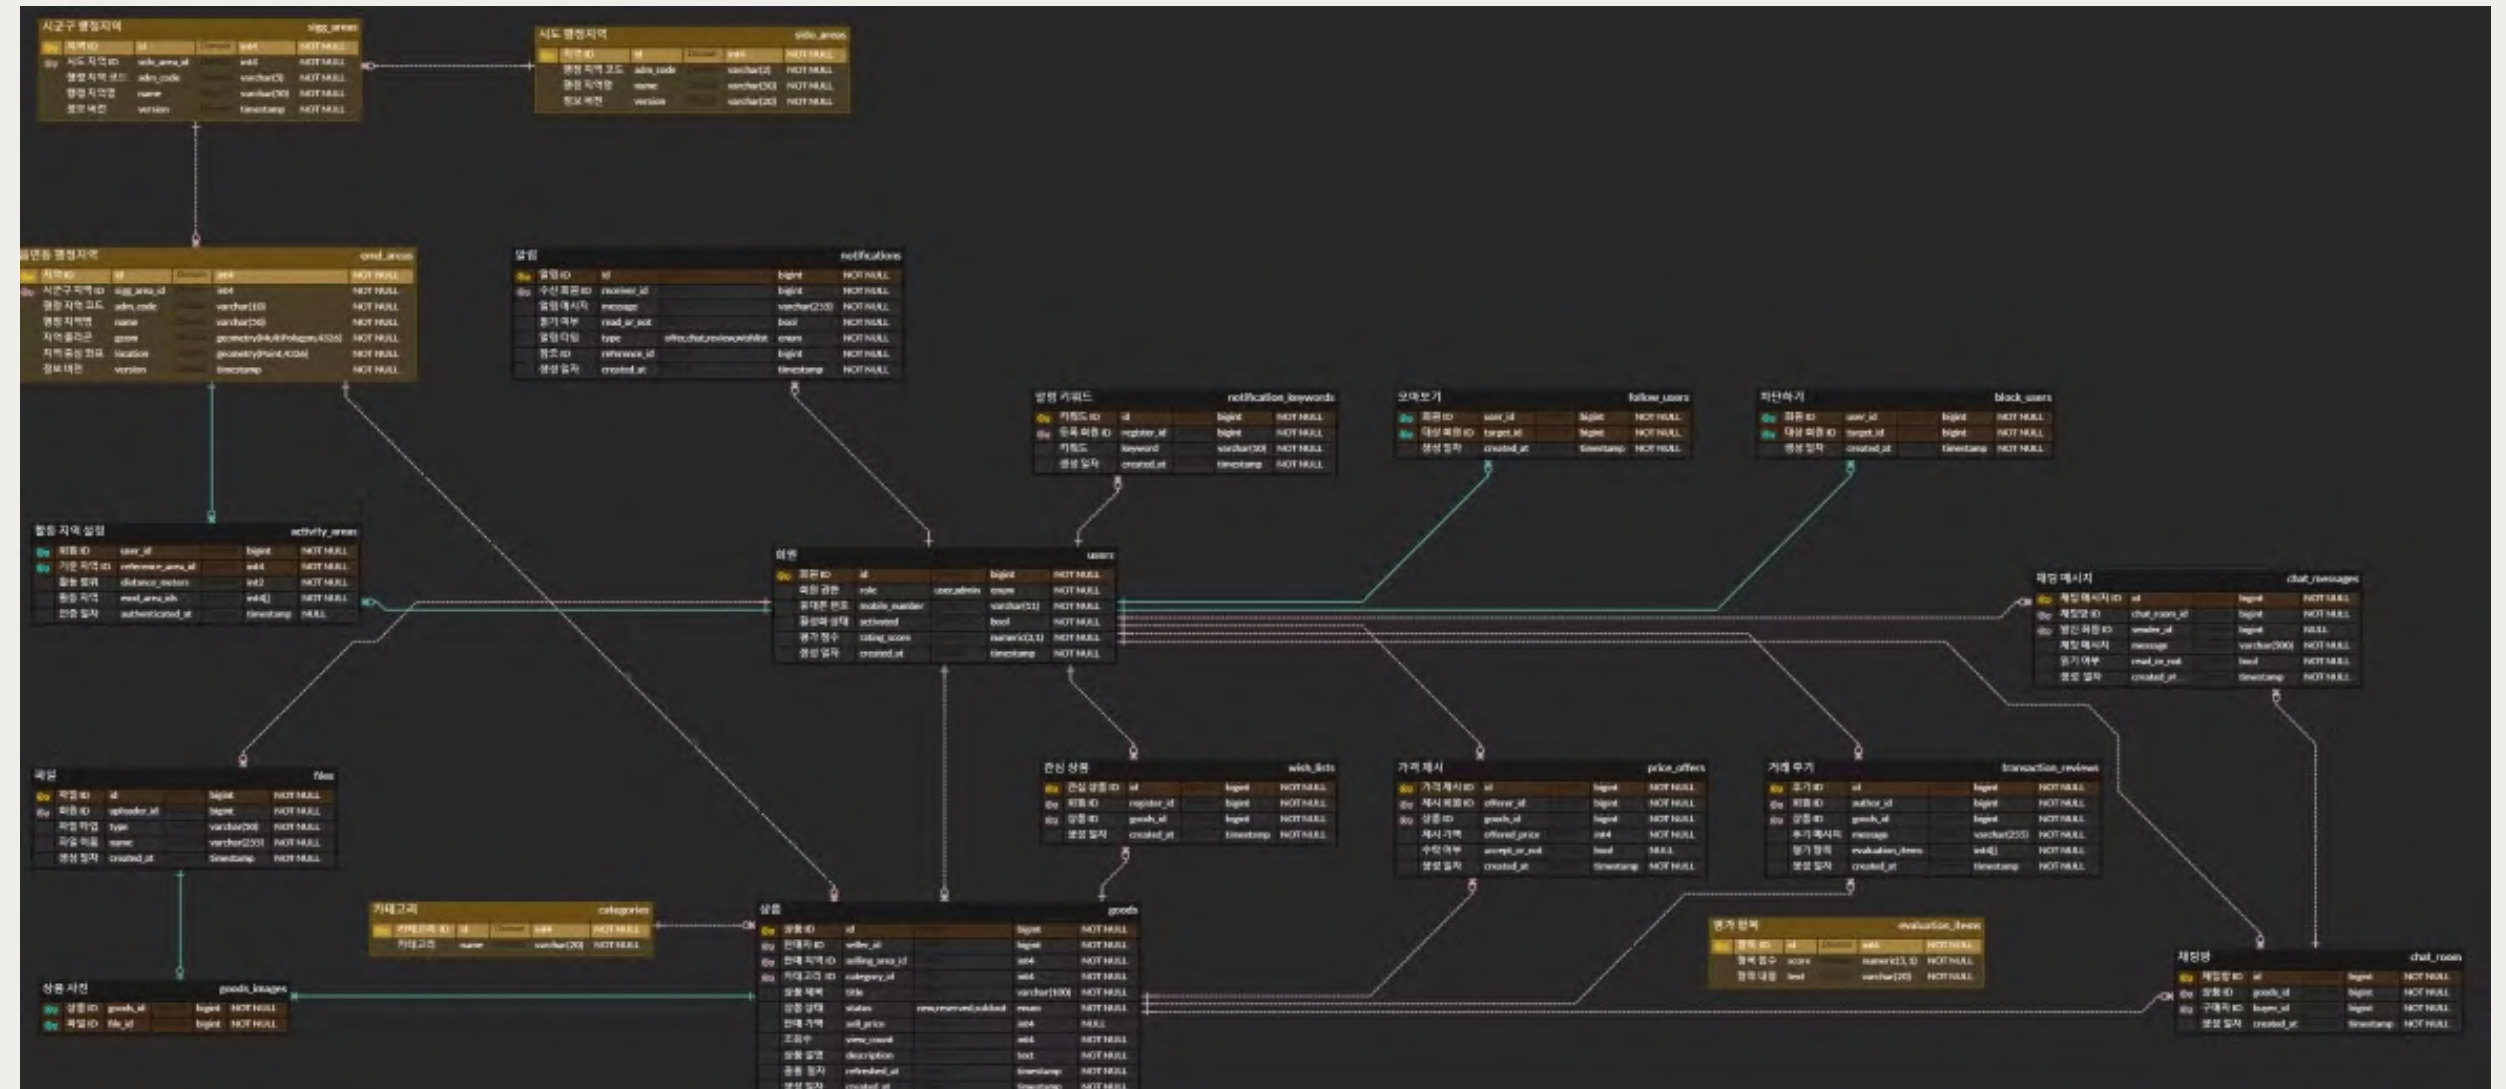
시군구 행정지역 sigg_areas

| 지역 ID | id | | int4 | NOT NULL |
|---|---|---|---|---|
| 시도 지역 ID | sido_area_id | | int4 | NOT NULL |
| 행정 지역 코드 | adm_code | | varchar(5) | NOT NULL |
| 행정 지역명 | name | | varchar(50) | NOT NULL |
| 정보 버전 | version | | timestamp | NOT NULL |

시도 행정지역 sido_areas

| 지역 ID | id | | int4 | NOT NULL |
|---|---|---|---|---|
| 행정 지역 코드 | adm_code | | varchar(2) | NOT NULL |
| 행정 지역명 | name | | varchar(50) | NOT NULL |
| 정보 버전 | version | | varchar(20) | NOT NULL |

읍면동 행정지역 emd_areas

| 지역 ID | id | | int4 | NOT NULL |
|---|---|---|---|---|
| 시군구 지역 ID | sigg_area_id | | int4 | NOT NULL |
| 행정 지역 코드 | adm_code | | varchar(10) | NOT NULL |
| 행정 지역명 | name | | varchar(50) | NOT NULL |
| 지역 폴리곤 | geom | | geometry(MultiPolygon,4326) | NOT NULL |
| 지역 중심 좌표 | location | | geometry(Point,4326) | NOT NULL |
| 정보 버전 | version | | timestamp | NOT NULL |

알림 notifications

| 알림 ID | id | | bigint | NOT NULL |
|---|---|---|---|---|
| 수신 회원 ID | receiver_id | | bigint | NOT NULL |
| 알림 메시지 | message | | varchar(255) | NOT NULL |
| 읽기 여부 | read_or_not | | bool | NOT NULL |
| 알림 타입 | type | offer,chat,review,wishlist | enum | NOT NULL |
| 참조 ID | reference_id | | bigint | NOT NULL |
| 생성 일자 | created_at | | timestamp | NOT NULL |

알림 키워드 notification_keywords

| 키워드 ID | id | bigint | NOT NULL |
|---|---|---|---|
| 등록 회원 ID | register_id | bigint | NOT NULL |
| 키워드 | keyword | varchar(30) | NOT NULL |
| 생성 일자 | created_at | timestamp | NOT NULL |

모아보기 follow_users

| 회원 ID | user_id | bigint | NOT NULL |
|---|---|---|---|
| 대상 회원 ID | target_id | bigint | NOT NULL |
| 생성 일자 | created_at | timestamp | NOT NULL |

차단하기 block_users

| 회원 ID | user_id | bigint | NOT NULL |
|---|---|---|---|
| 대상 회원 ID | target_id | bigint | NOT NULL |
| 생성 일자 | created_at | timestamp | NOT NULL |

활동 지역 설정 activity_areas

| 회원 ID | user_id | bigint | NOT NULL |
|---|---|---|---|
| 기준 지역 ID | reference_area_id | int4 | NOT NULL |
| 활동 범위 | distance_meters | int2 | NOT NULL |
| 활동 지역 | emd_area_ids | int4[] | NOT NULL |
| 인증 일자 | authenticated_at | timestamp | NULL |

회원 users

| 회원 ID | id | | bigint | NOT NULL |
|---|---|---|---|---|
| 회원 권한 | role | user,admin | enum | NOT NULL |
| 휴대폰 번호 | mobile_number | | varchar(11) | NOT NULL |
| 활성화 상태 | activated | | bool | NOT NULL |
| 평가 점수 | rating_score | | numeric(3,1) | NOT NULL |
| 생성 일자 | created_at | | timestamp | NOT NULL |

채팅 메시지 chat_messages

| 채팅 메시지 ID | id | bigint | NOT NULL |
|---|---|---|---|
| 채팅방 ID | chat_room_id | bigint | NOT NULL |
| 발신 회원 ID | sender_id | bigint | NULL |
| 채팅 메시지 | message | varchar(500) | NOT NULL |
| 읽기 여부 | read_or_not | bool | NOT NULL |
| 생성 일자 | created_at | timestamp | NOT NULL |

파일 files

| 파일 ID | id | bigint | NOT NULL |
|---|---|---|---|
| 회원 ID | uploader_id | bigint | NOT NULL |
| 파일 타입 | type | varchar(50) | NOT NULL |
| 파일 이름 | name | varchar(255) | NOT NULL |
| 생성 일자 | created_at | timestamp | NOT NULL |

관심 상품 wish_lists

| 관심 상품 ID | id | bigint | NOT NULL |
|---|---|---|---|
| 회원 ID | register_id | bigint | NOT NULL |
| 상품 ID | goods_id | bigint | NOT NULL |
| 생성 일자 | created_at | timestamp | NOT NULL |

가격 제시 price_offers

| 가격 제시 ID | id | bigint | NOT NULL |
|---|---|---|---|
| 제시 회원 ID | offerer_id | bigint | NOT NULL |
| 상품 ID | goods_id | bigint | NOT NULL |
| 제시 가격 | offered_price | int4 | NOT NULL |
| 수락 여부 | accept_or_not | bool | NULL |
| 생성 일자 | created_at | timestamp | NOT NULL |

거래 후기 transaction_reviews

| 후기 ID | id | bigint | NOT NULL |
|---|---|---|---|
| 회원 ID | author_id | bigint | NOT NULL |
| 상품 ID | goods_id | bigint | NOT NULL |
| 후기 메시지 | message | varchar(255) | NOT NULL |
| 평가 항목 | evaluation_items | int4[] | NOT NULL |
| 생성 일자 | created_at | timestamp | NOT NULL |

카테고리 categories

| 카테고리 ID | id | | int4 | NOT NULL |
|---|---|---|---|---|
| 카테고리 | name | | varchar(20) | NOT NULL |

상품 goods

| 상품 ID | id | | bigint | NOT NULL |
|---|---|---|---|---|
| 판매자 ID | seller_id | | bigint | NOT NULL |
| 판매 지역 ID | selling_area_id | | int4 | NOT NULL |
| 카테고리 ID | category_id | | int4 | NOT NULL |
| 상품 제목 | title | | varchar(100) | NOT NULL |
| 상품 상태 | status | new,reserved,sold out | enum | NOT NULL |
| 판매 가격 | sell_price | | int4 | NULL |
| 조회수 | view_count | | int4 | NOT NULL |
| 상품 설명 | description | | text | NOT NULL |
| 끌올 일자 | refreshed_at | | timestamp | NOT NULL |
| 생성 일자 | created_at | | timestamp | NOT NULL |

평가 항목 evaluation_items

| 항목 ID | id | | int4 | NOT NULL |
|---|---|---|---|---|
| 항목 점수 | score | | numeric(3,1) | NOT NULL |
| 항목 내용 | text | | varchar(20) | NOT NULL |

상품 사진 goods_images

| 상품 ID | goods_id | bigint | NOT NULL |
|---|---|---|---|
| 파일 ID | file_id | bigint | NOT NULL |

채팅방 chat_room

| 채팅방 ID | id | bigint | NOT NULL |
|---|---|---|---|
| 상품 ID | goods_id | bigint | NOT NULL |
| 구매자 ID | buyer_id | bigint | NOT NULL |
| 생성 일자 | created_at | timestamp | NOT NULL |